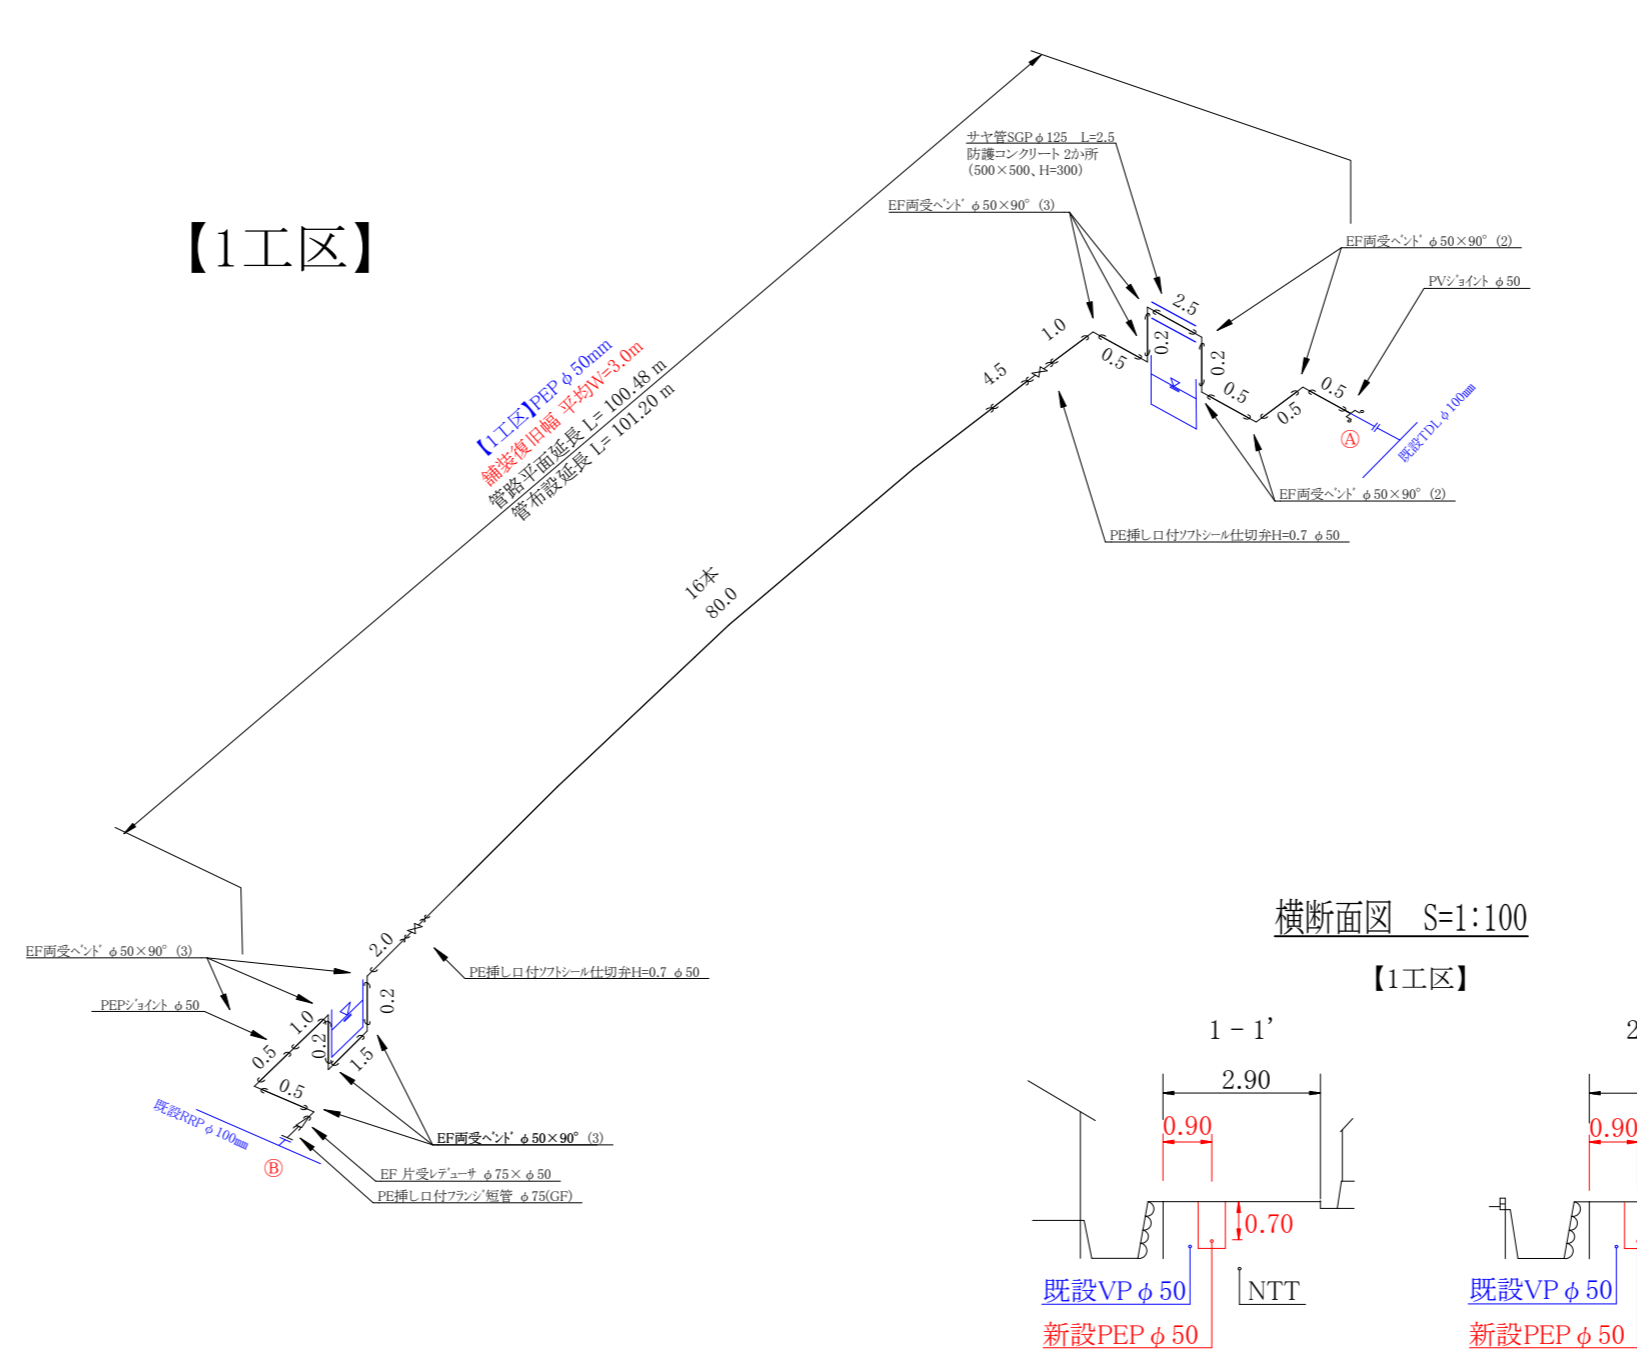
【1工区】

【1工区】PEP φ50mm
舗装復旧幅 平均W=3.0m
管路平面延長 L= 100.48 m
管布設延長 L= 101.20 m

サヤ管SGP φ125 L=2.5
防護コンクリート 2か所
(500×500、H=300)

EF両受ベンド φ50×90° (3)

EF両受ベンド φ50×90° (2)

PVジョイント φ50

2.5
1.0
0.2
0.2
0.5
4.5
0.5
0.5
0.5

Ⓐ

既設TDL φ100mm

EF両受ベンド φ50×90° (2)

PE挿し口付ソフトシール仕切弁H=0.7 φ50

16本
80.0

2.0

EF両受ベンド φ50×90° (3)

PE挿し口付ソフトシール仕切弁H=0.7 φ50

PEPジョイント φ50

0.2
1.0
0.2
0.5
1.5
0.5

既設RRP φ100mm

Ⓑ

EF両受ベンド φ50×90° (3)

EF 片受レデューサ φ75×φ50

PE挿し口付フランジ短管 φ75(GF)

横断面図 S=1:100

【1工区】

1－1'

2.90

0.90

0.70

既設VP φ50

NTT

新設PEP φ50

2

0.90

既設VP φ50

新設PEP φ50